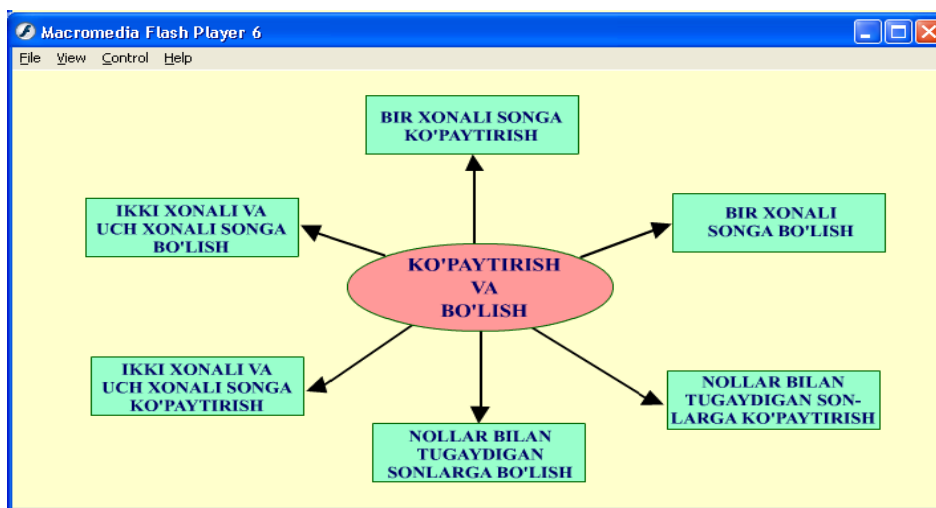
Macromedia Flash Player 6

File View Control Help

BIR XONALI SONGA KO'PAYTIRISH

IKKI XONALI VA UCH XONALI SONGA BO'LISH

BIR XONALI SONGA BO'LISH

KO'PAYTIRISH VA BO'LISH

IKKI XONALI VA UCH XONALI SONGA KO'PAYTIRISH

NOLLAR BILAN TUGAYDIGAN SON-LARGA KO'PAYTIRISH

NOLLAR BILAN TUGAYDIGAN SONLARGA BO'LISH